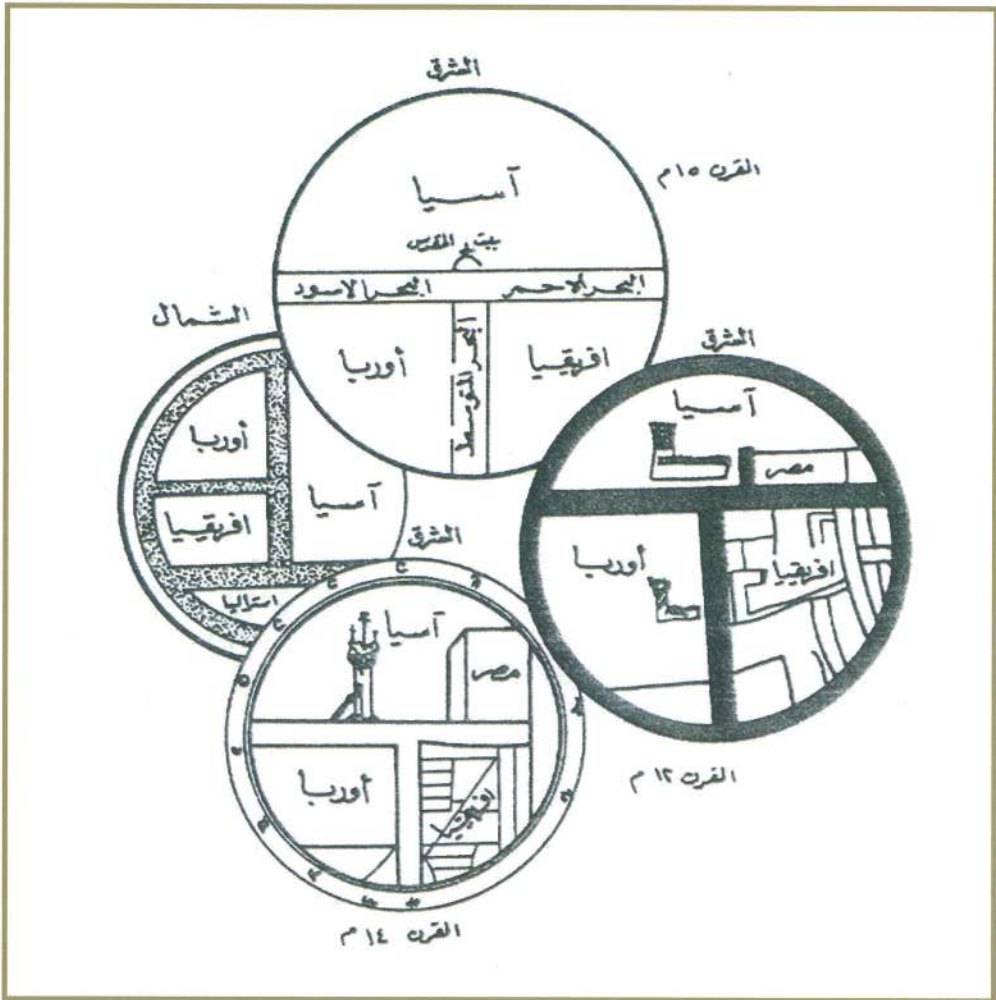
المشرق
القرن ١٥ م
آسيا
بيت المقدس
البحر الاحمر
البحر الاسود
البحر المتوسط
أوروبا
افريقيا
الشمال
أوروبا
افريقيا
آسيا
استاليا
المشرق
آسيا
مصر
أوروبا
افريقيا
القرن ١٢ م
المشرق
آسيا
مصر
أوروبا
افريقيا
القرن ١٤ م